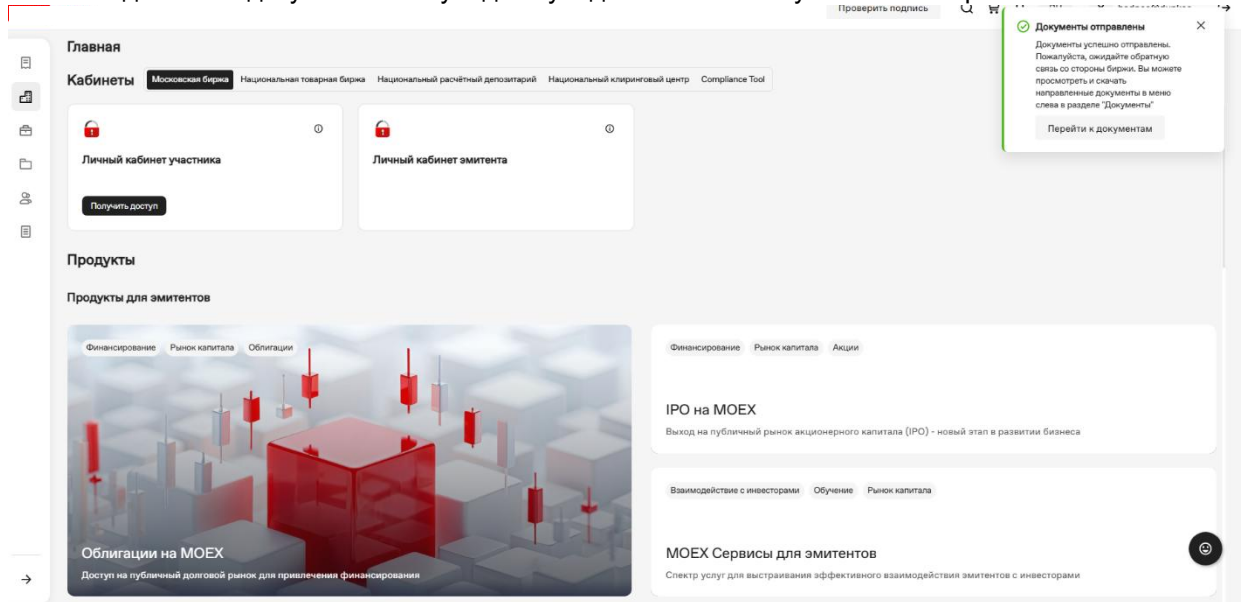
Проверить подпись

Документы отправлены

Документы успешно отправлены. Пожалуйста, ожидайте обратную связь со стороны биржи. Вы можете просмотреть и скачать направленные документы в меню слева в разделе "Документы"

Перейти к документам

Главная

Кабинеты

Московская биржа | Национальная товарная биржа | Национальный расчётный депозитарий | Национальный клиринговый центр | Compliance Tool

Личный кабинет участника

Получить доступ

Личный кабинет эмитента

Продукты

Продукты для эмитентов

Финансирование | Рынок капитала | Облигации

Облигации на MOEX

Доступ на публичный долговой рынок для привлечения финансирования

Финансирование | Рынок капитала | Акции

IPO на MOEX

Выход на публичный рынок акционерного капитала (IPO) - новый этап в развитии бизнеса

Взаимодействие с инвесторами | Обучение | Рынок капитала

MOEX Сервисы для эмитентов

Спектр услуг для выстраивания эффективного взаимодействия эмитентов с инвесторами